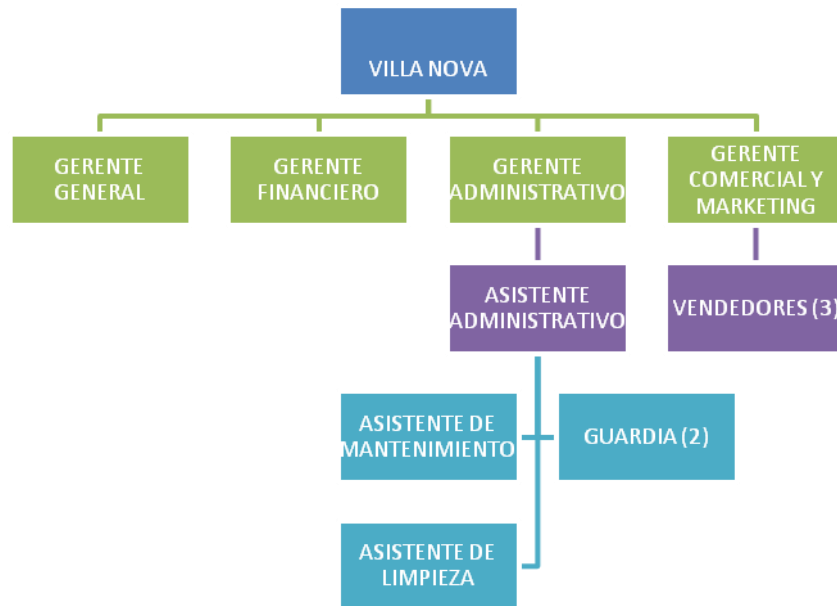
VILLA NOVA

GERENTE GENERAL

GERENTE FINANCIERO

GERENTE ADMINISTRATIVO

GERENTE COMERCIAL Y MARKETING

ASISTENTE ADMINISTRATIVO

VENDEDORES (3)

ASISTENTE DE MANTENIMIENTO

GUARDIA (2)

ASISTENTE DE LIMPIEZA